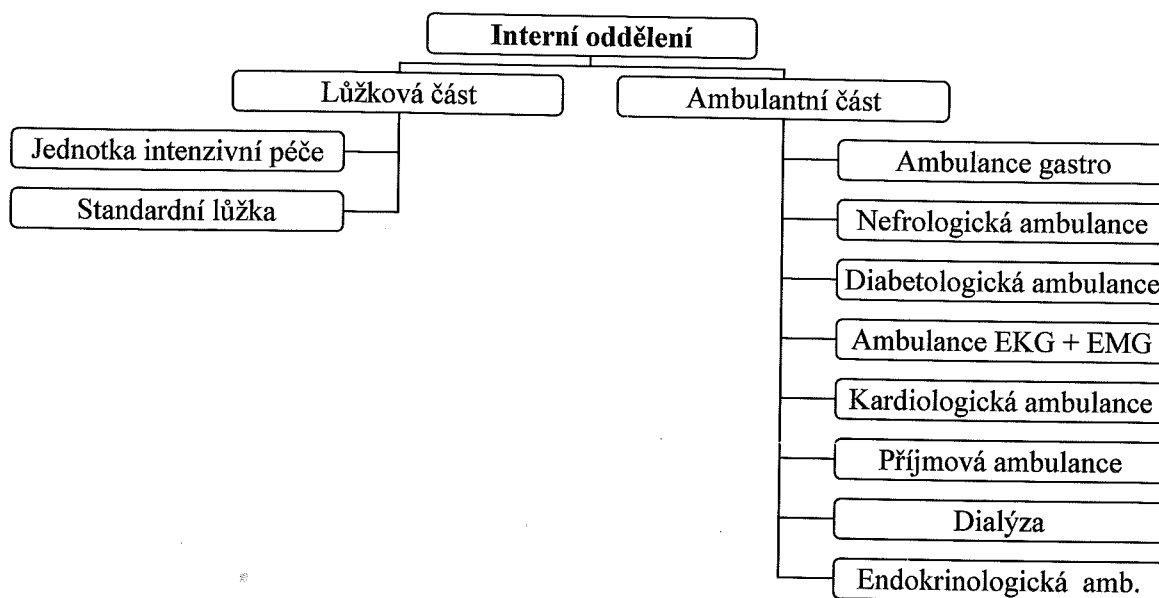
Interní oddělení

Lůžková část

Ambulantní část

Jednotka intenzivní péče

Standardní lůžka

Ambulance gastro

Nefrologická ambulance

Diabetologická ambulance

Ambulance EKG + EMG

Kardiologická ambulance

Příjmová ambulance

Dialýza

Endokrinologická amb.